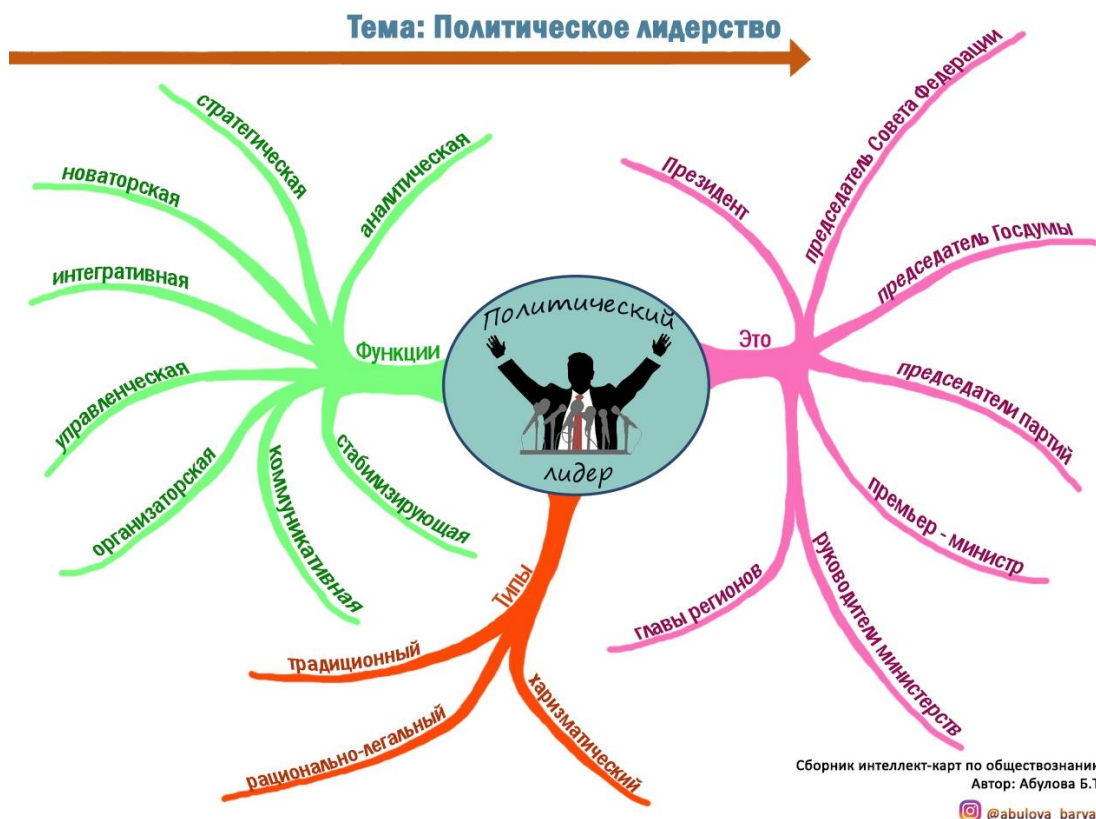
Тема: Политическое лидерство

Политический лидер

Функции
стратегическая
аналитическая
новаторская
интегративная
управленческая
организаторская
коммуникативная
стабилизирующая

Это
Президент
председатель Совета Федерации
председатель Госдумы
председатели партий
премьер - министр
руководители министерств
главы регионов

Типы
традиционный
рационально-легальный
харизматический

Сборник интеллект-карт по обществознани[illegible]
Автор: Абулова Б.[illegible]
@abulova_barva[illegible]